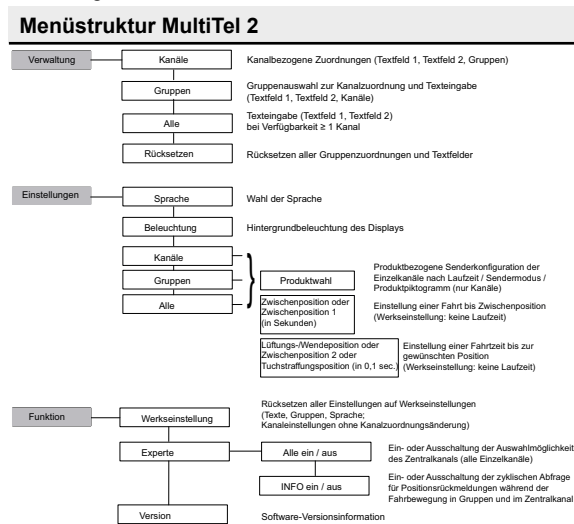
Menüstruktur MultiTel 2

Verwaltung

Kanäle

Kanalbezogene Zuordnungen (Textfeld 1, Textfeld 2, Gruppen)

Gruppen

Gruppenauswahl zur Kanalzuordnung und Texteingabe (Textfeld 1, Textfeld 2, Kanäle)

Alle

Texteingabe (Textfeld 1, Textfeld 2) bei Verfügbarkeit ≥ 1 Kanal

Rücksetzen

Rücksetzen aller Gruppenzuordnungen und Textfelder

Einstellungen

Sprache

Wahl der Sprache

Beleuchtung

Hintergrundbeleuchtung des Displays

Kanäle

Gruppen

Alle

Produktwahl

Produktbezogene Senderkonfiguration der Einzelkanäle nach Laufzeit / Sendermodus / Produktpiktogramm (nur Kanäle)

Zwischenposition oder Zwischenposition 1 (in Sekunden)

Einstellung einer Fahrt bis Zwischenposition (Werkseinstellung: keine Laufzeit)

Lüftungs-/Wendeposition oder Zwischenposition 2 oder Tuchstraffungsposition (in 0,1 sec.)

Einstellung einer Fahrtzeit bis zur gewünschten Position (Werkseinstellung: keine Laufzeit)

Funktion

Werkseinstellung

Rücksetzen aller Einstellungen auf Werkseinstellungen (Texte, Gruppen, Sprache; Kanaleinstellungen ohne Kanalzuordnungsänderung)

Experte

Alle ein / aus

Ein- oder Ausschaltung der Auswahlmöglichkeit des Zentralkanals (alle Einzelkanäle)

INFO ein / aus

Ein- oder Ausschaltung der zyklischen Abfrage für Positionsrückmeldungen während der Fahrbewegung in Gruppen und im Zentralkanal

Version

Software-Versionsinformation